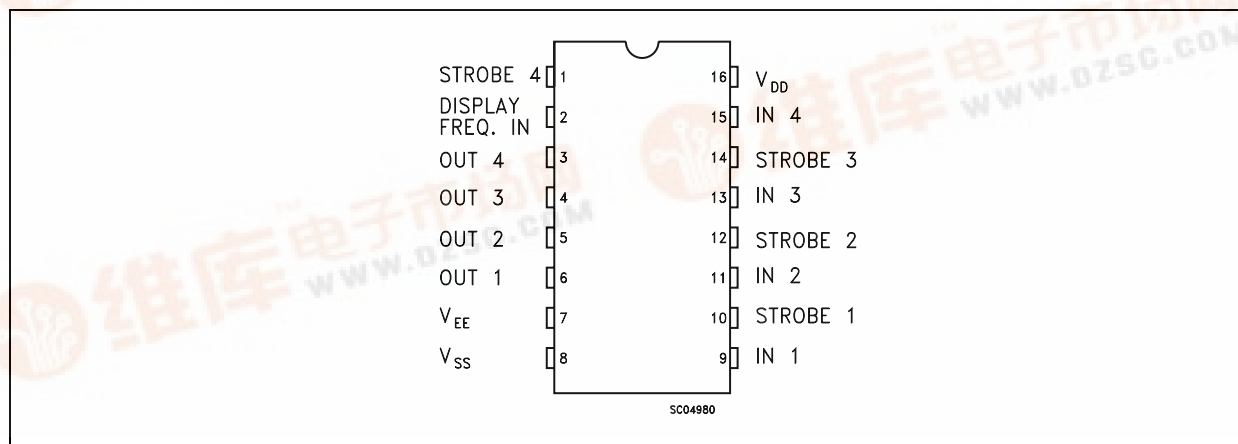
STROBE 4 1
DISPLAY FREQ. IN 2
OUT 4 3
OUT 3 4
OUT 2 5
OUT 1 6
$V_{EE}$ 7
$V_{SS}$ 8

16 $V_{DD}$
15 IN 4
14 STROBE 3
13 IN 3
12 STROBE 2
11 IN 2
10 STROBE 1
9 IN 1

SC04980

维库电子市场网
WWW.DZSC.COM
维库电子市场网
WWW.DZSC.COM